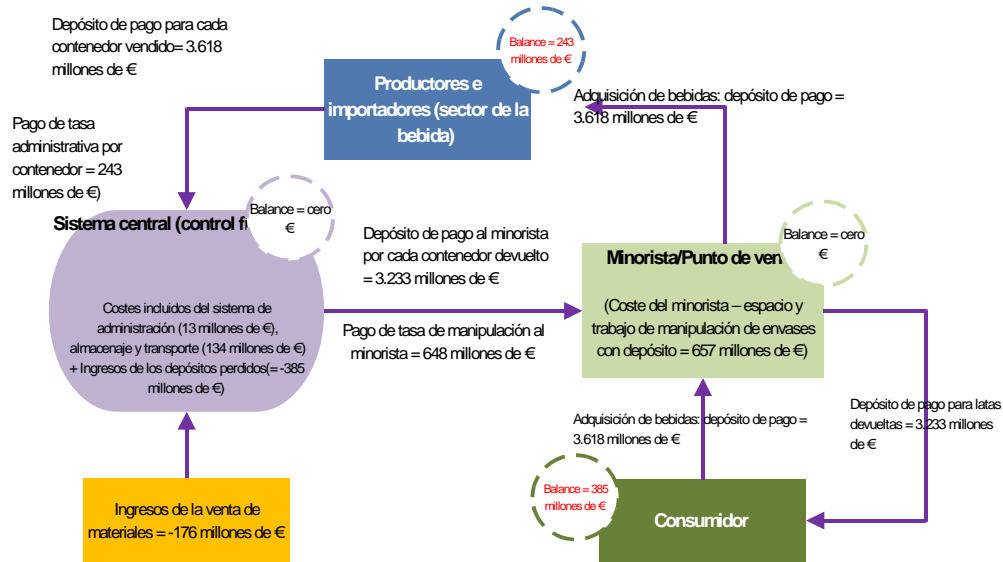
Depósito de pago para cada contenedor vendido= 3.618 millones de €

Balance = 243 millones de €

Productores e importadores (sector de la bebida)

Adquisición de bebidas: depósito de pago = 3.618 millones de €

Pago de tasa administrativa por contenedor = 243 millones de €)

Sistema central (control f

Balance = cero €

Depósito de pago al minorista por cada contenedor devuelto = 3.233 millones de €

Minorista/Punto de ven

Balance = cero €

Costes incluidos del sistema de administración (13 millones de €), almacenaje y transporte (134 millones de €) + Ingresos de los depósitos perdidos(= -385 millones de €)

Pago de tasa de manipulación al minorista = 648 millones de €

(Coste del minorista – espacio y trabajo de manipulación de envases con depósito = 657 millones de €)

Adquisición de bebidas: depósito de pago = 3.618 millones de €

Depósito de pago para latas devueltas = 3.233 millones de €

Ingresos de la venta de materiales = -176 millones de €

Balance = 385 millones de €

Consumidor